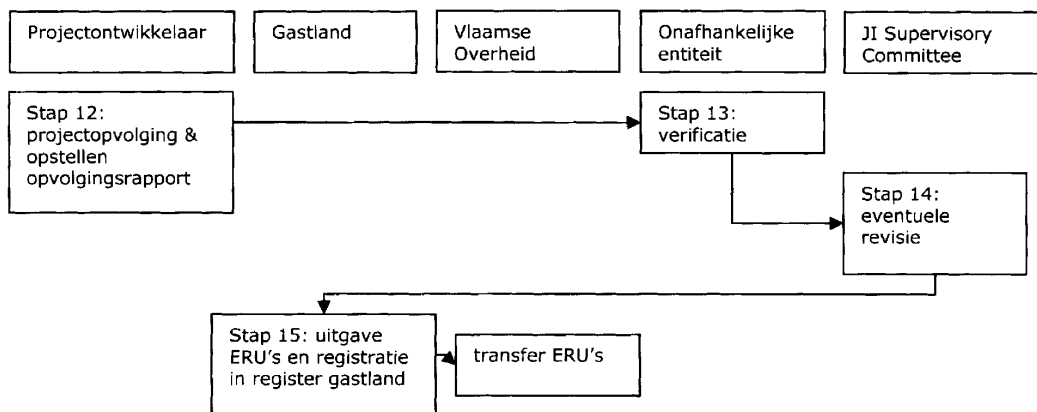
Projectontwikkelaar

Gastland

Vlaamse Overheid

Onafhankelijke entiteit

JI Supervisory Committee

Stap 12: projectopvolging & opstellen opvolgingsrapport

Stap 13: verificatie

Stap 14: eventuele revisie

Stap 15: uitgave ERU's en registratie in register gastland

transfer ERU's